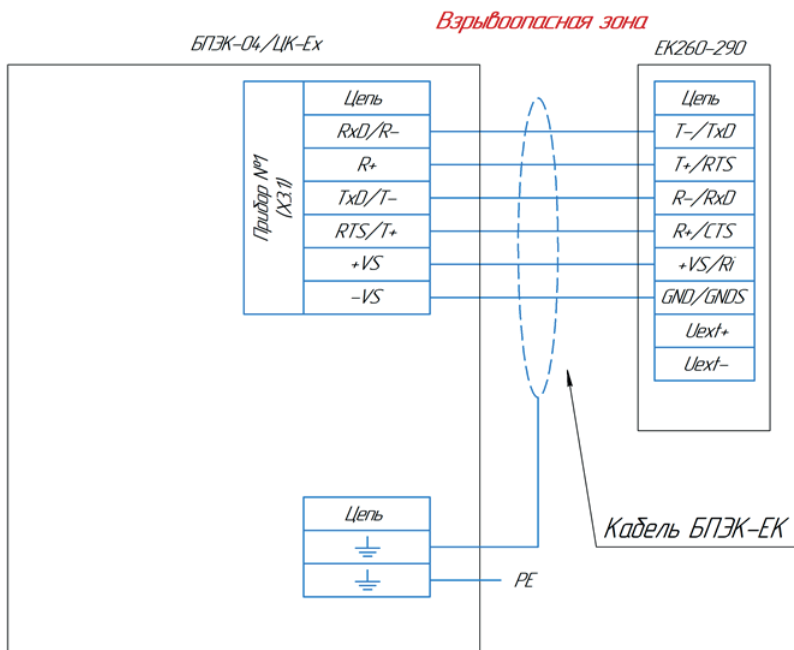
Взрывоопасная зона

БПЭК-04/ЦК-Ex

ЕК260-290

Прибор №1 (X3.1)

| Цепь |
|---|
| RxD/R- |
| R+ |
| TxD/T- |
| RTS/T+ |
| +VS |
| -VS |

| Цепь |
|---|
| T-/TxD |
| T+/RTS |
| R-/RxD |
| R+/CTS |
| +VS/Ri |
| GND/GNDS |
| Uext+ |
| Uext- |

| Цепь |
|---|
| |
| |

PE

Кабель БПЭК-ЕК